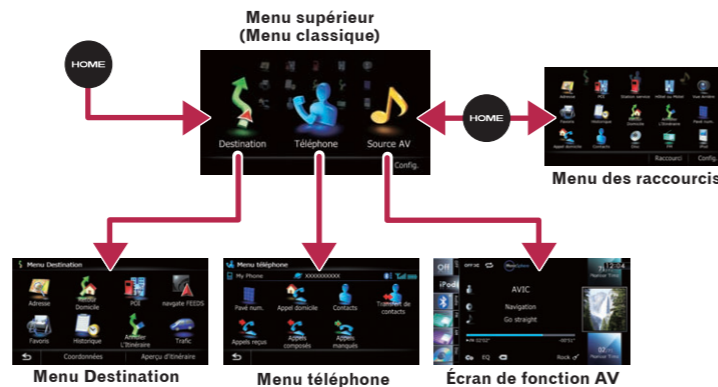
Menu supérieur
(Menu classique)

HOME

Destination
Téléphone
Source AV
Config.

HOME

Adresse
Station-service
Afficher au Menu
Favoris
Historique
Appel domicile
Contacts
Raccourci
Config.

Menu des raccourcis

Menu Destination
Adresse
Domicile
POI
navigate FEEDS
Favoris
Historique
Afficher L'itinéraire
Trafic
Coordonnées
Aperçu d'itinéraire

Menu Destination

Menu téléphone
My Phone
XXXXXXXXXX
Pavé num.
Appel domicile
Contacts
Transfert de contacts
Appels reçus
Appels composés
Appels manqués

Menu téléphone

iPod
AVIC
Navigation
Go straight
EQ
Rock

Écran de fonction AV